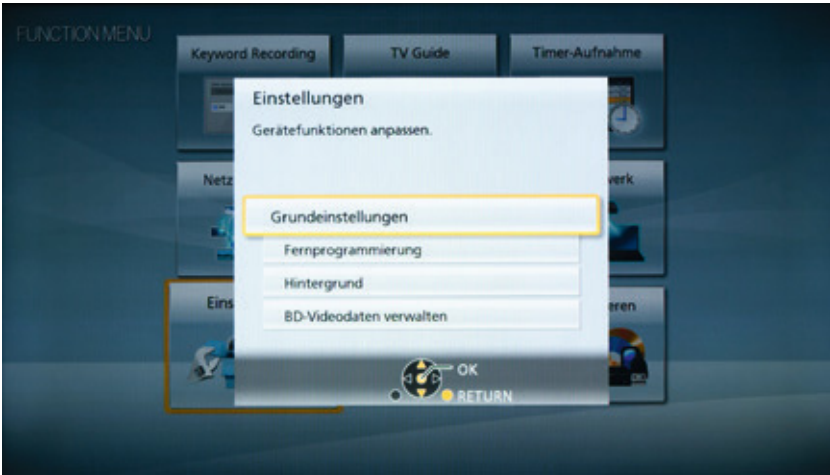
FUNCTION MENU

Keyword Recording

TV Guide

Timer-Aufnahme

Netz

werk

Eins

eren

Einstellungen

Gerätefunktionen anpassen.

Grundeinstellungen

Fernprogrammierung

Hintergrund

BD-Videodaten verwalten

OK

RETURN